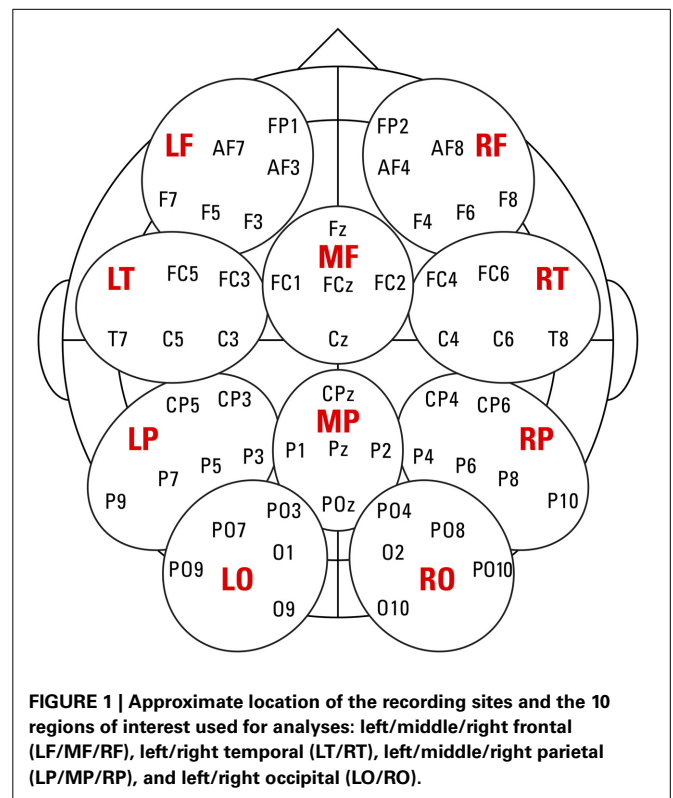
LF AF7 FP1 AF3 F7 F5 F3

FP2 AF4 AF8 RF F8 F6 F4

Fz MF FC1 FCz FC2 Cz

LT FC5 FC3 T7 C5 C3

FC4 FC6 RT C4 C6 T8

CPz MP P1 Pz P2 POz

CP5 CP3 LP P7 P5 P3 P9

CP4 CP6 RP P4 P6 P8 P10

PO3 PO7 O1 PO9 LO O9

PO4 PO8 O2 RO PO10 O10

FIGURE 1 | Approximate location of the recording sites and the 10 regions of interest used for analyses: left/middle/right frontal (LF/MF/RF), left/right temporal (LT/RT), left/middle/right parietal (LP/MP/RP), and left/right occipital (LO/RO).